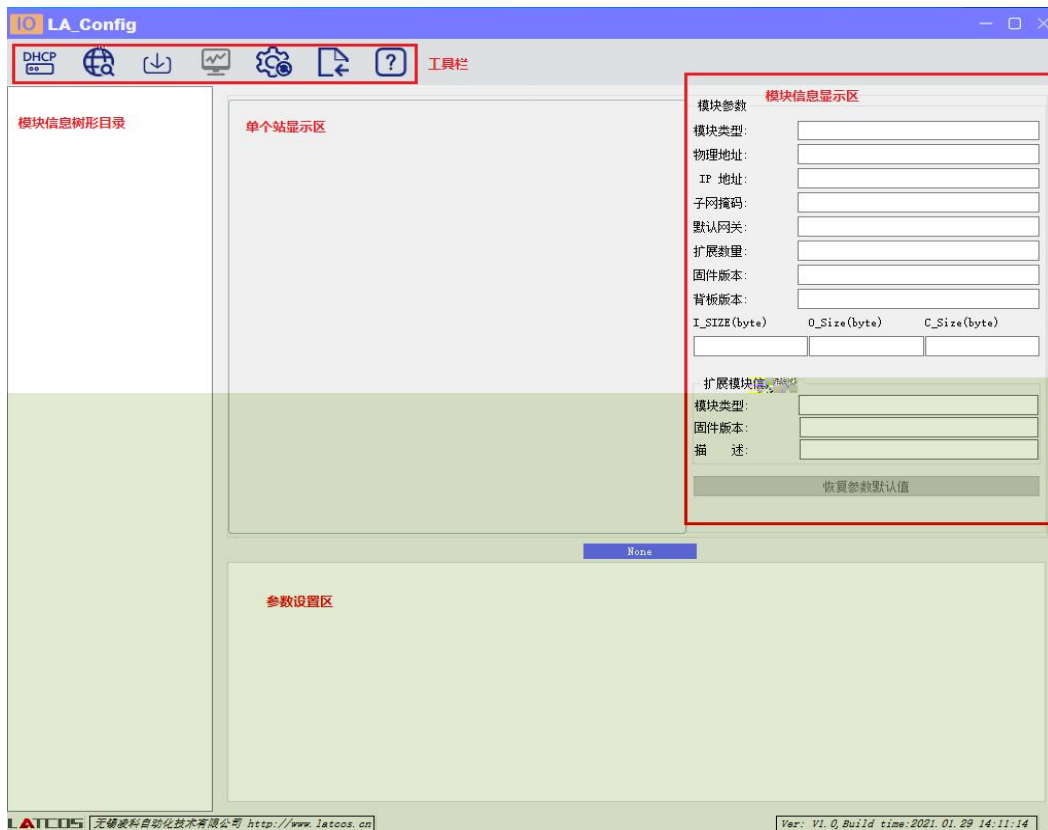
IO LA_Config

DHCP

工具栏

模块信息树形目录

单个站显示区

模块信息显示区

模块参数

模块类型:

物理地址:

IP 地址:

子网掩码:

默认网关:

扩展数量:

固件版本:

背板版本:

I_SIZE(byte) O_Size(byte) C_Size(byte)

扩展模块信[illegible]

模块类型:

固件版本:

描 述:

恢复参数默认值

None

参数设置区

LATCOS 无锡凌科自动化技术有限公司 http://www.latcos.cn

Ver: V1.0,Build time:2021.01.29 14:11:14